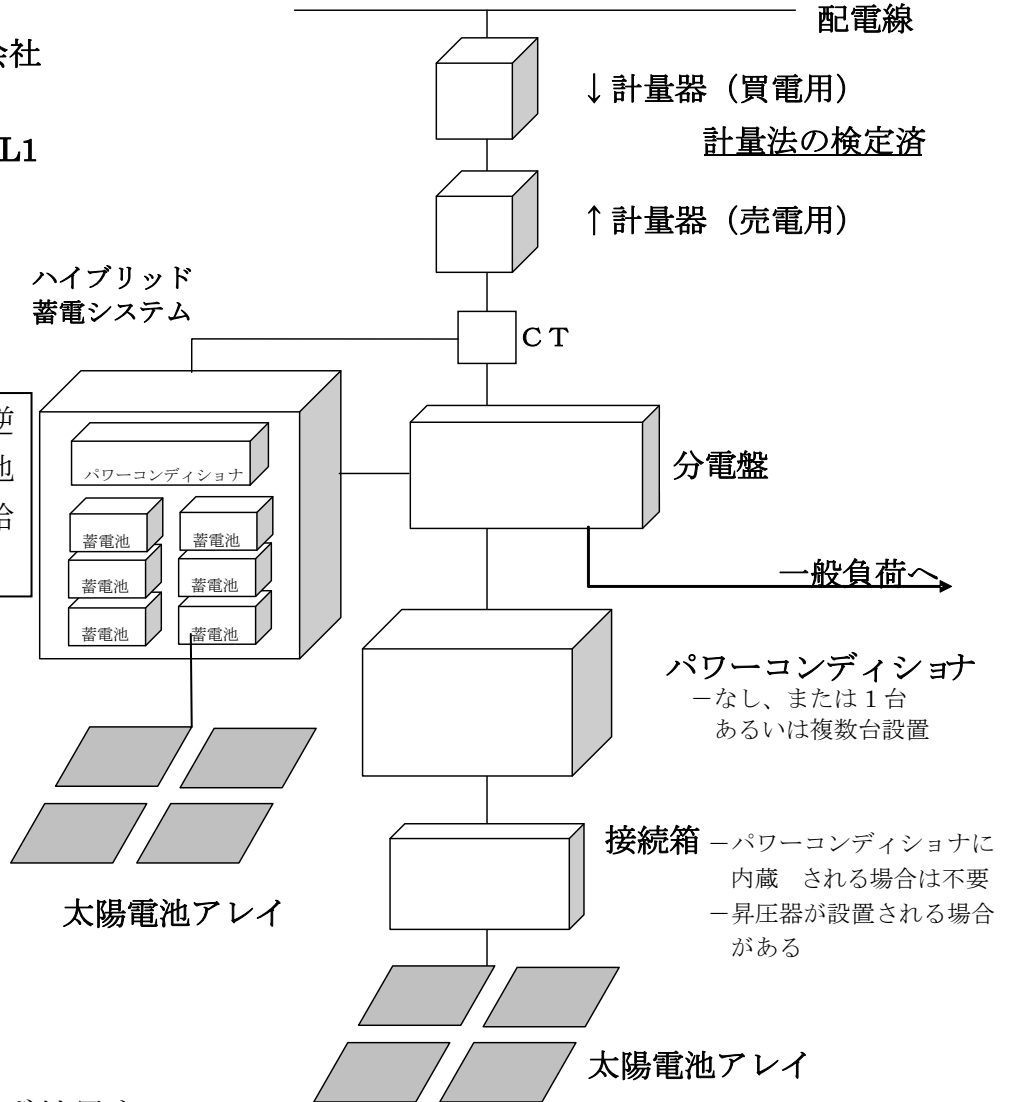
会社

L1

配電線

↓計量器（買電用）

計量法の検定済

↑計量器（売電用）

ハイブリッド蓄電システム

CT

逆
池
合

パワーコンディショナ

蓄電池
蓄電池
蓄電池
蓄電池
蓄電池
蓄電池

分電盤

一般負荷へ

パワーコンディショナ
－なし、または1台あるいは複数台設置

接続箱
－パワーコンディショナに内蔵　される場合は不要
－昇圧器が設置される場合がある

太陽電池アレイ

太陽電池アレイ